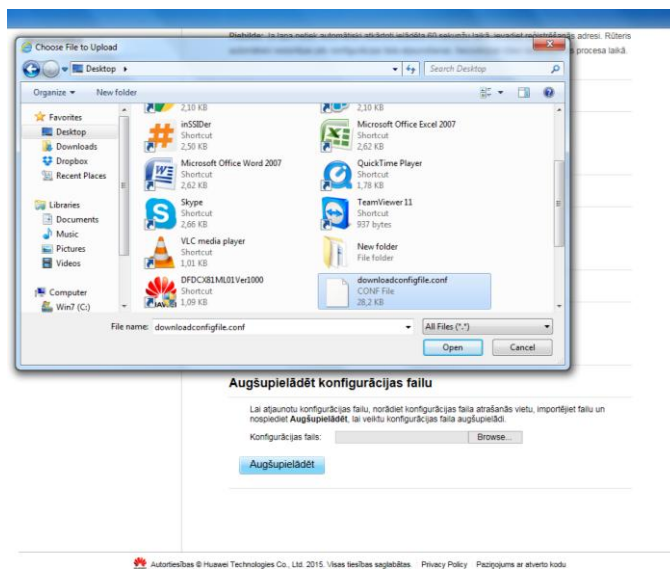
Piebilde: Ja lapa netiek automātiski atkārtoti ielādēta 60 sekunžu laikā, ievadiet reģistrēšanās adresi. Rūteris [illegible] procesa laikā.

Choose File to Upload

Desktop ▸

Search Desktop

Organize ▾ New folder

Favorites
Desktop
Downloads
Dropbox
Recent Places

Libraries
Documents
Music
Pictures
Videos

Computer
Win7 (C:)

2,10 KB
2,10 KB

inSSIDer
Shortcut
2,50 KB

Microsoft Office Excel 2007
Shortcut
2,62 KB

Microsoft Office Word 2007
Shortcut
2,62 KB

QuickTime Player
Shortcut
1,78 KB

Skype
Shortcut
2,66 KB

TeamViewer 11
Shortcut
937 bytes

VLC media player
Shortcut
1,01 KB

New folder
File folder

DFDCX81ML01Ver1000
Shortcut
1,09 KB

downloadconfigfile.conf
CONF File
28,2 KB

File name: downloadconfigfile.conf

All Files (*.*)

Open Cancel

Augšupielādēt konfigurācijas failu

Lai atjaunotu konfigurācijas failu, norādiet konfigurācijas faila atrašanās vietu, importējiet failu un nospiediet Augšupielādēt, lai veiktu konfigurācijas faila augšupielādi.

Konfigurācijas fails: Browse...

Augšupielādēt

Autortiesības © Huawei Technologies Co., Ltd. 2015. Visas tiesības saglabātas. Privacy Policy Paziņojums ar atverto kodu